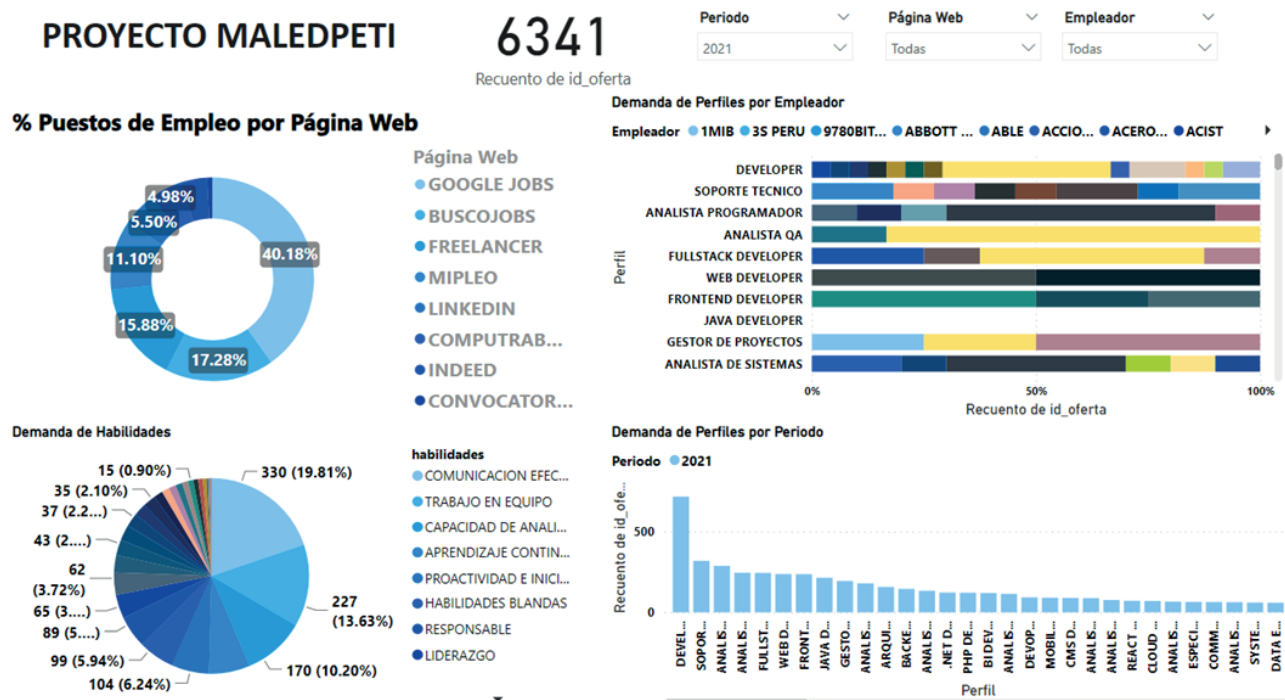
PROYECTO MALEDPETI

6341
Recuento de id_oferta

Periodo
2021

Página Web
Todas

Empleador
Todas

% Puestos de Empleo por Página Web

4.98%
5.50%
11.10%
15.88%
17.28%
40.18%

Página Web
GOOGLE JOBS
BUSCOJOBS
FREELANCER
MIPLEO
LINKEDIN
COMPUTRAB...
INDEED
CONVOCATOR...

Demanda de Perfiles por Empleador

Empleador 1MIB 3S PERU 9780BIT... ABBOTT ... ABLE ACCIO... ACERO... ACIST

Perfil
DEVELOPER
SOPORTE TECNICO
ANALISTA PROGRAMADOR
ANALISTA QA
FULLSTACK DEVELOPER
WEB DEVELOPER
FRONTEND DEVELOPER
JAVA DEVELOPER
GESTOR DE PROYECTOS
ANALISTA DE SISTEMAS

0%
50%
100%
Recuento de id_oferta

Demanda de Habilidades

15 (0.90%)
35 (2.10%)
37 (2.2...)
43 (2....)
62 (3.72%)
65 (3....)
89 (5....)
99 (5.94%)
104 (6.24%)
330 (19.81%)
227 (13.63%)
170 (10.20%)

habilidades
COMUNICACION EFEC...
TRABAJO EN EQUIPO
CAPACIDAD DE ANALI...
APRENDIZAJE CONTIN...
PROACTIVIDAD E INICI...
HABILIDADES BLANDAS
RESPONSABLE
LIDERAZGO

Demanda de Perfiles por Periodo

Periodo 2021

Recuento de id_ofe...
500
0

DEVEL... SOPOR... ANALIS... ANALIS... FULLST... WEB D... FRONT... JAVA D... GESTO... ANALIS... ARQUI... BACKE... ANALIS... .NET D... PHP DE... BI DEV... ANALIS... DEVOP... MOBIL... CMS D... ANALIS... ANALIS... ANALIS... REACT ... CLOUD ... ANALIS... ESPECI... COMM... ANALIS... SYSTE... DATA E...

Perfil